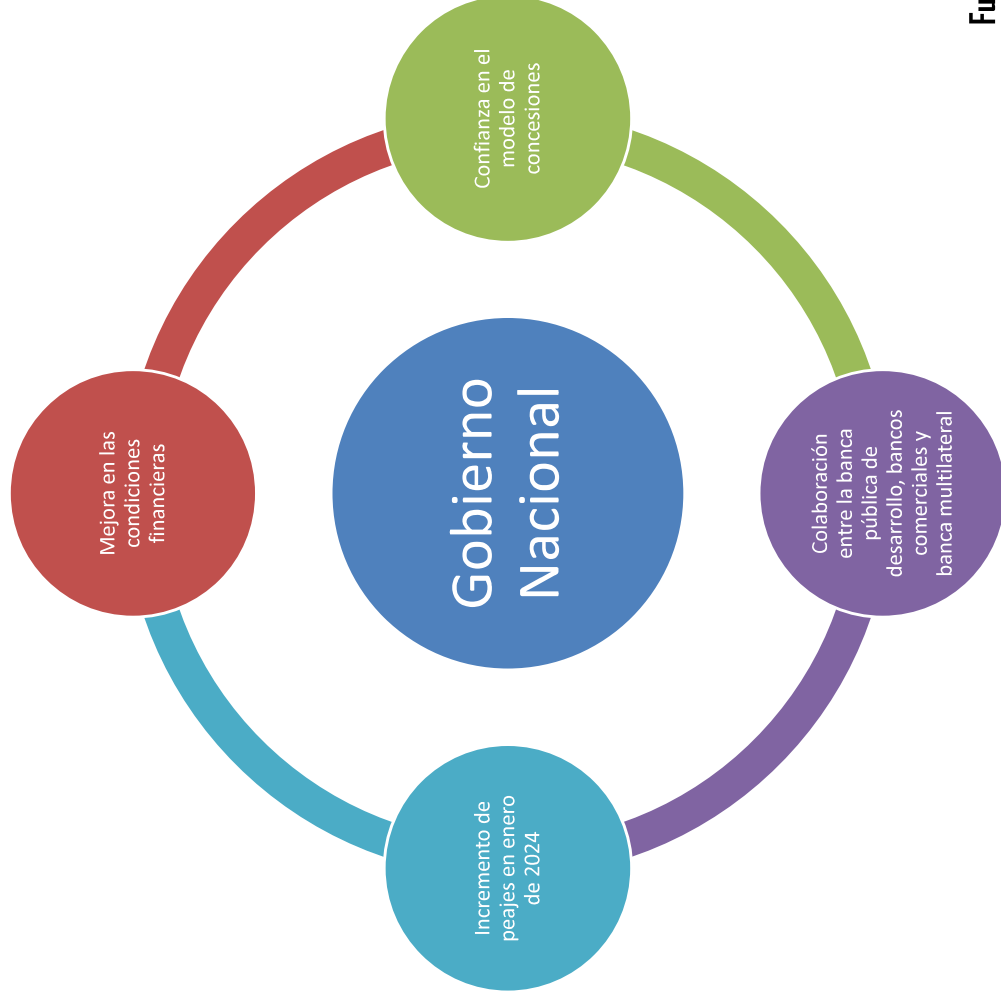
Gobierno Nacional

Confianza en el modelo de concesiones

Colaboración entre la banca pública de desarrollo, bancos comerciales y banca multilateral

Incremento de peajes en enero de 2024

Mejora en las condiciones financieras

Fu